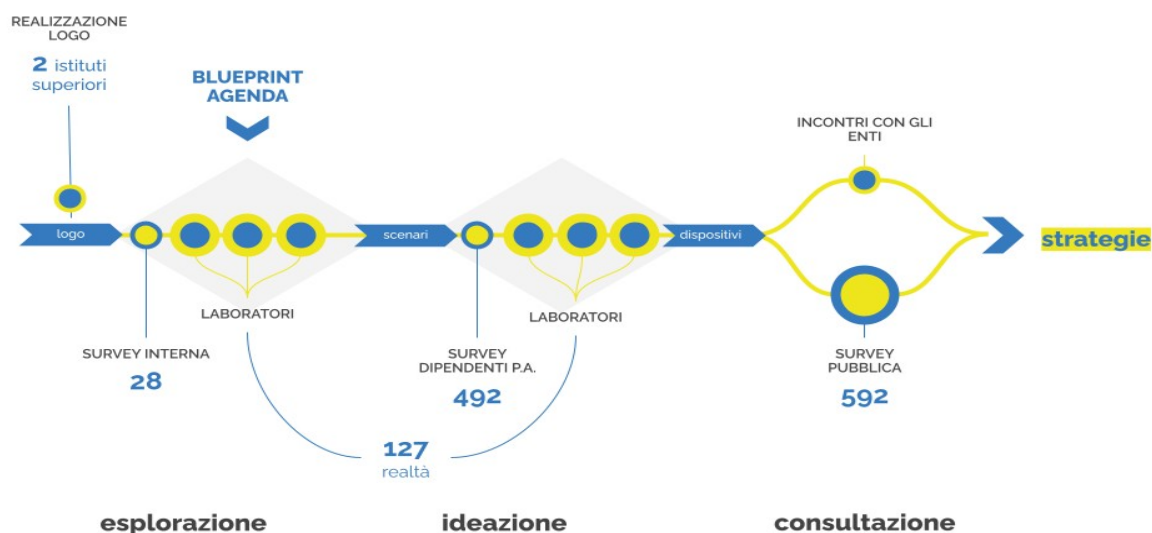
REALIZZAZIONE LOGO

2 istituti superiori

BLUEPRINT AGENDA

logo

scenari

dispositivi

INCONTRI CON GLI ENTI

strategie

LABORATORI

LABORATORI

SURVEY INTERNA
28

SURVEY DIPENDENTI P.A.
492

SURVEY PUBBLICA
592

127
realtà

esplorazione

ideazione

consultazione